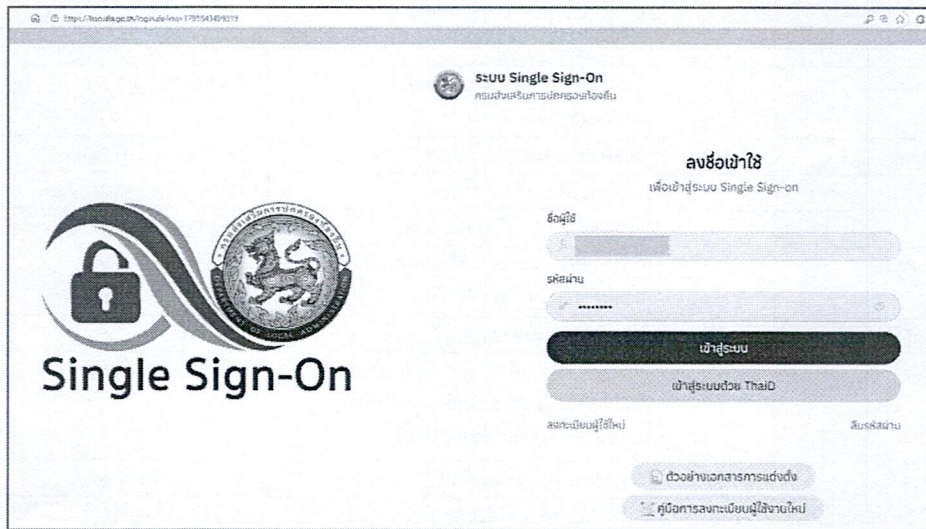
https://lsso.dla.go.th/login.do?mx=1785543490019

ระบบ Single Sign-On
กรมส่งเสริมการปกครองท้องถิ่น

ลงชื่อเข้าใช้
เพื่อเข้าสู่ระบบ Single Sign-on

ชื่อผู้ใช้

รหัสผ่าน
••••••••

เข้าสู่ระบบ

เข้าสู่ระบบด้วย ThaiD

ลงทะเบียนผู้ใช้ใหม่

ลืมรหัสผ่าน

ตัวอย่างเอกสารการแต่งตั้ง

คู่มือการลงทะเบียนผู้ใช้งานใหม่

Single Sign-On

DEPARTMENT OF LOCAL ADMINISTRATION
กรมส่งเสริมการปกครองท้องถิ่น